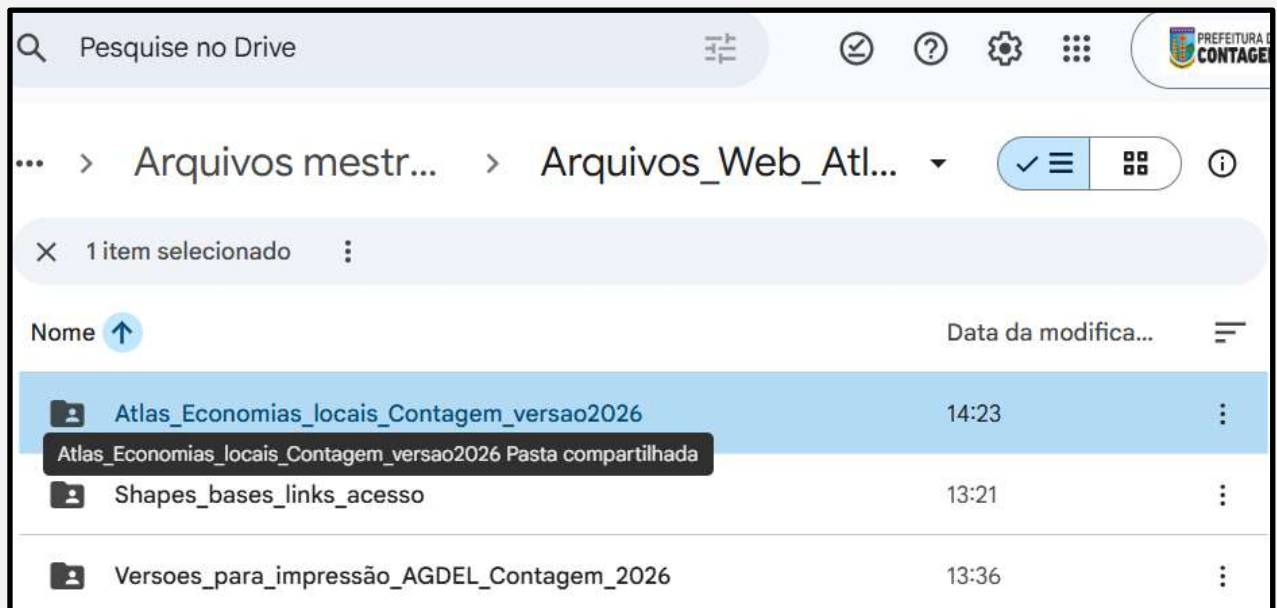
Pesquise no Drive

PREFEITURA D
CONTAGE

... > Arquivos mestr... > Arquivos_Web_Atl...

1 item selecionado

Nome

Data da modifica...

| | |
|---|---|
| Atlas_Economias_locais_Contagem_versao2026 | 14:23 |
| Shapes_bases_links_acesso | 13:21 |
| Versoes_para_impressão_AGDEL_Contagem_2026 | 13:36 |

Atlas_Economias_locais_Contagem_versao2026 Pasta compartilhada